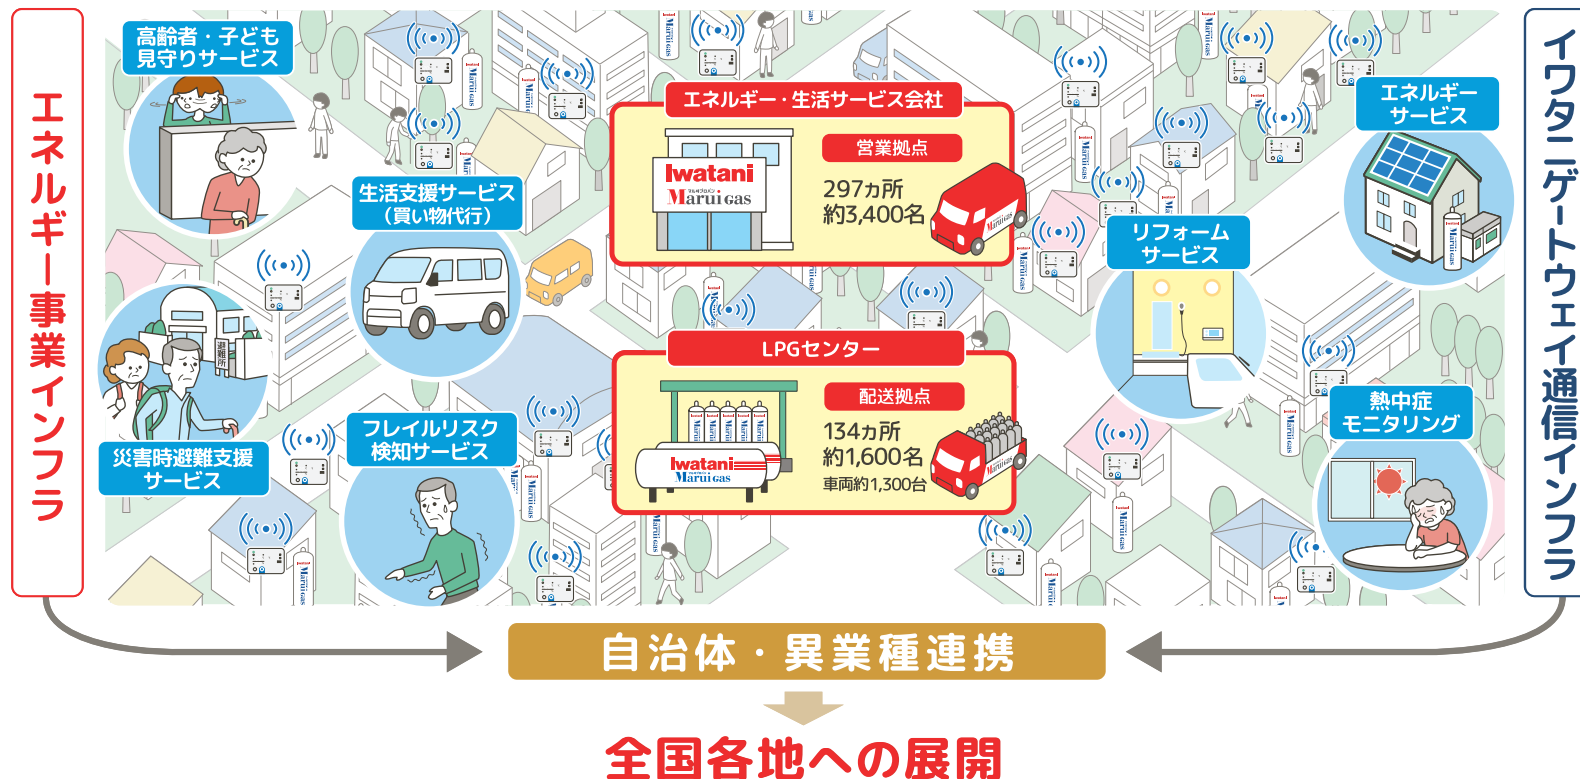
エネルギー事業インフラ

高齢者・子ども見守りサービス

生活支援サービス（買い物代行）

災害時避難支援サービス

フレイルリスク検知サービス

エネルギー・生活サービス会社

Iwatani Marui Gas

営業拠点

297カ所
約3,400名

LPGセンター

Iwatani Marui Gas

配送拠点

134カ所
約1,600名
車両約1,300台

イワタニゲートウェイ通信インフラ

エネルギーサービス

リフォームサービス

熱中症モニタリング

避難所

自治体・異業種連携

全国各地への展開